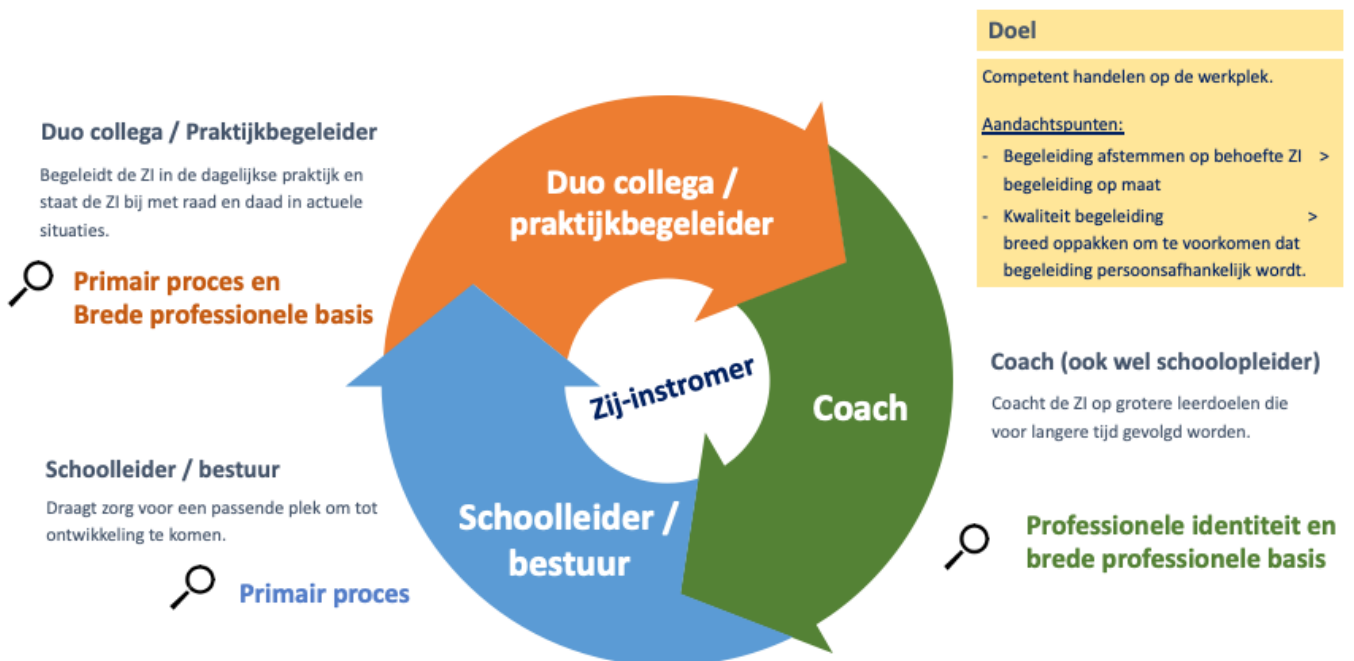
Duo collega / Praktijkbegeleider

Begeleidt de ZI in de dagelijkse praktijk en staat de ZI bij met raad en daad in actuele situaties.

Primair proces en Brede professionele basis

Duo collega / praktijkbegeleider

Zij-instromer

Coach

Schoolleider / bestuur

Doel

Competent handelen op de werkplek.

Aandachtspunten:

- Begeleiding afstemmen op behoefte ZI > begeleiding op maat
- Kwaliteit begeleiding > breed oppakken om te voorkomen dat begeleiding persoonsafhankelijk wordt.

Coach (ook wel schoolopleider)

Coacht de ZI op grotere leerdoelen die voor langere tijd gevolgd worden.

Schoolleider / bestuur

Draagt zorg voor een passende plek om tot ontwikkeling te komen.

Primair proces

Professionele identiteit en brede professionele basis